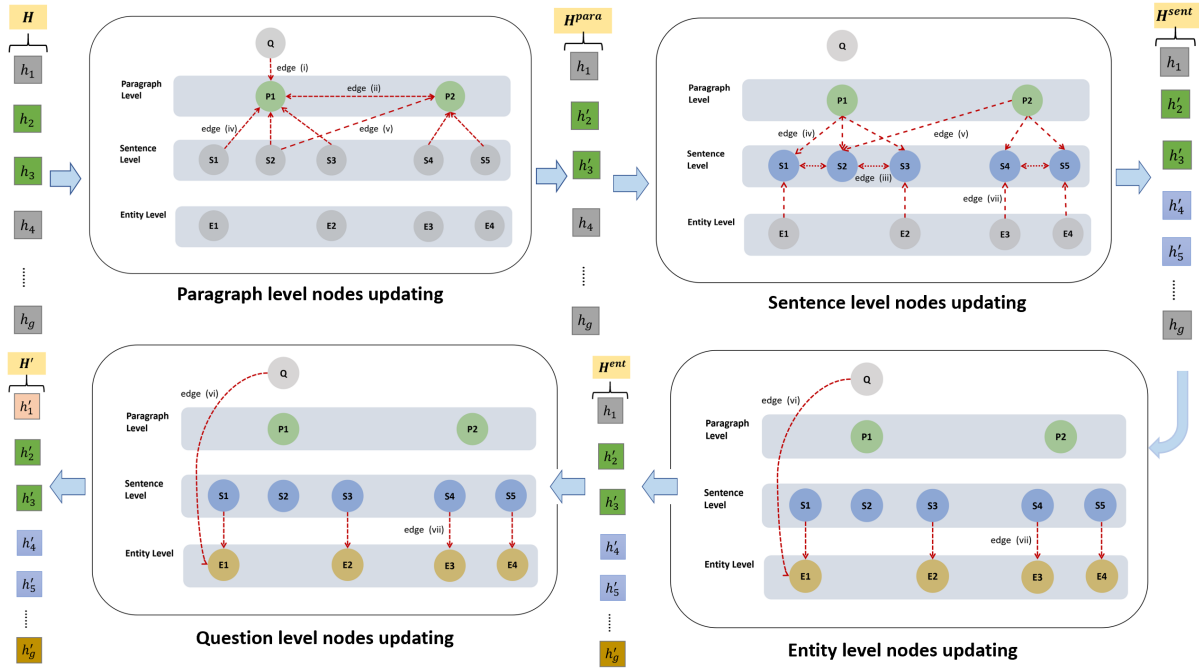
$\boldsymbol{H}$

$h_1$

$h_2$

$h_3$

$h_4$

......

$h_g$

Q

edge (i)

Paragraph Level

P1

edge (ii)

P2

edge (iv)

edge (v)

Sentence Level

S1

S2

S3

S4

S5

Entity Level

E1

E2

E3

E4

Paragraph level nodes updating

$\boldsymbol{H^{para}}$

$h_1$

$h'_2$

$h'_3$

$h_4$

......

$h_g$

Q

Paragraph Level

P1

P2

edge (iv)

edge (v)

Sentence Level

S1

S2

S3

S4

S5

edge (iii)

edge (vii)

Entity Level

E1

E2

E3

E4

Sentence level nodes updating

$\boldsymbol{H^{sent}}$

$h_1$

$h'_2$

$h'_3$

$h'_4$

$h'_5$

......

$h_g$

$\boldsymbol{H'}$

$h'_1$

$h'_2$

$h'_3$

$h'_4$

$h'_5$

......

$h'_g$

Q

edge (vi)

Paragraph Level

P1

P2

Sentence Level

S1

S2

S3

S4

S5

edge (vii)

Entity Level

E1

E2

E3

E4

Question level nodes updating

$\boldsymbol{H^{ent}}$

$h_1$

$h'_2$

$h'_3$

$h'_4$

$h'_5$

......

$h'_g$

Q

edge (vi)

Paragraph Level

P1

P2

Sentence Level

S1

S2

S3

S4

S5

edge (vii)

Entity Level

E1

E2

E3

E4

Entity level nodes updating